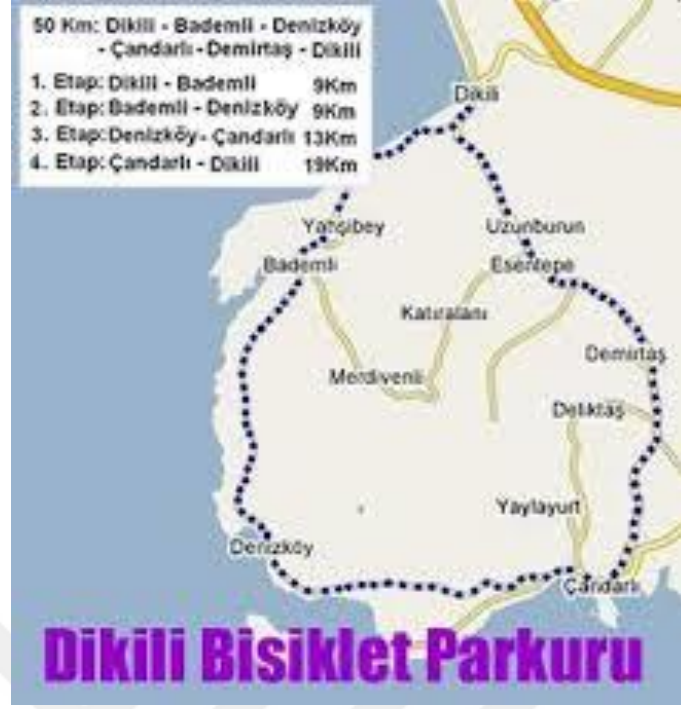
50 Km: Dikili - Bademli - Denizköy - Çandarlı - Demirtaş - Dikili

1. Etap: Dikili - Bademli 9Km
2. Etap: Bademli - Denizköy 9Km
3. Etap: Denizköy - Çandarlı 13Km
4. Etap: Çandarlı - Dikili 19Km

Dikili

Yahşibey

Uzunburun

Bademli

Esentepe

Katıralanı

Demirtaş

Merdivenli

Deliktaş

Yaylayurt

Denizköy

Çandarlı

Dikili Bisiklet Parkuru